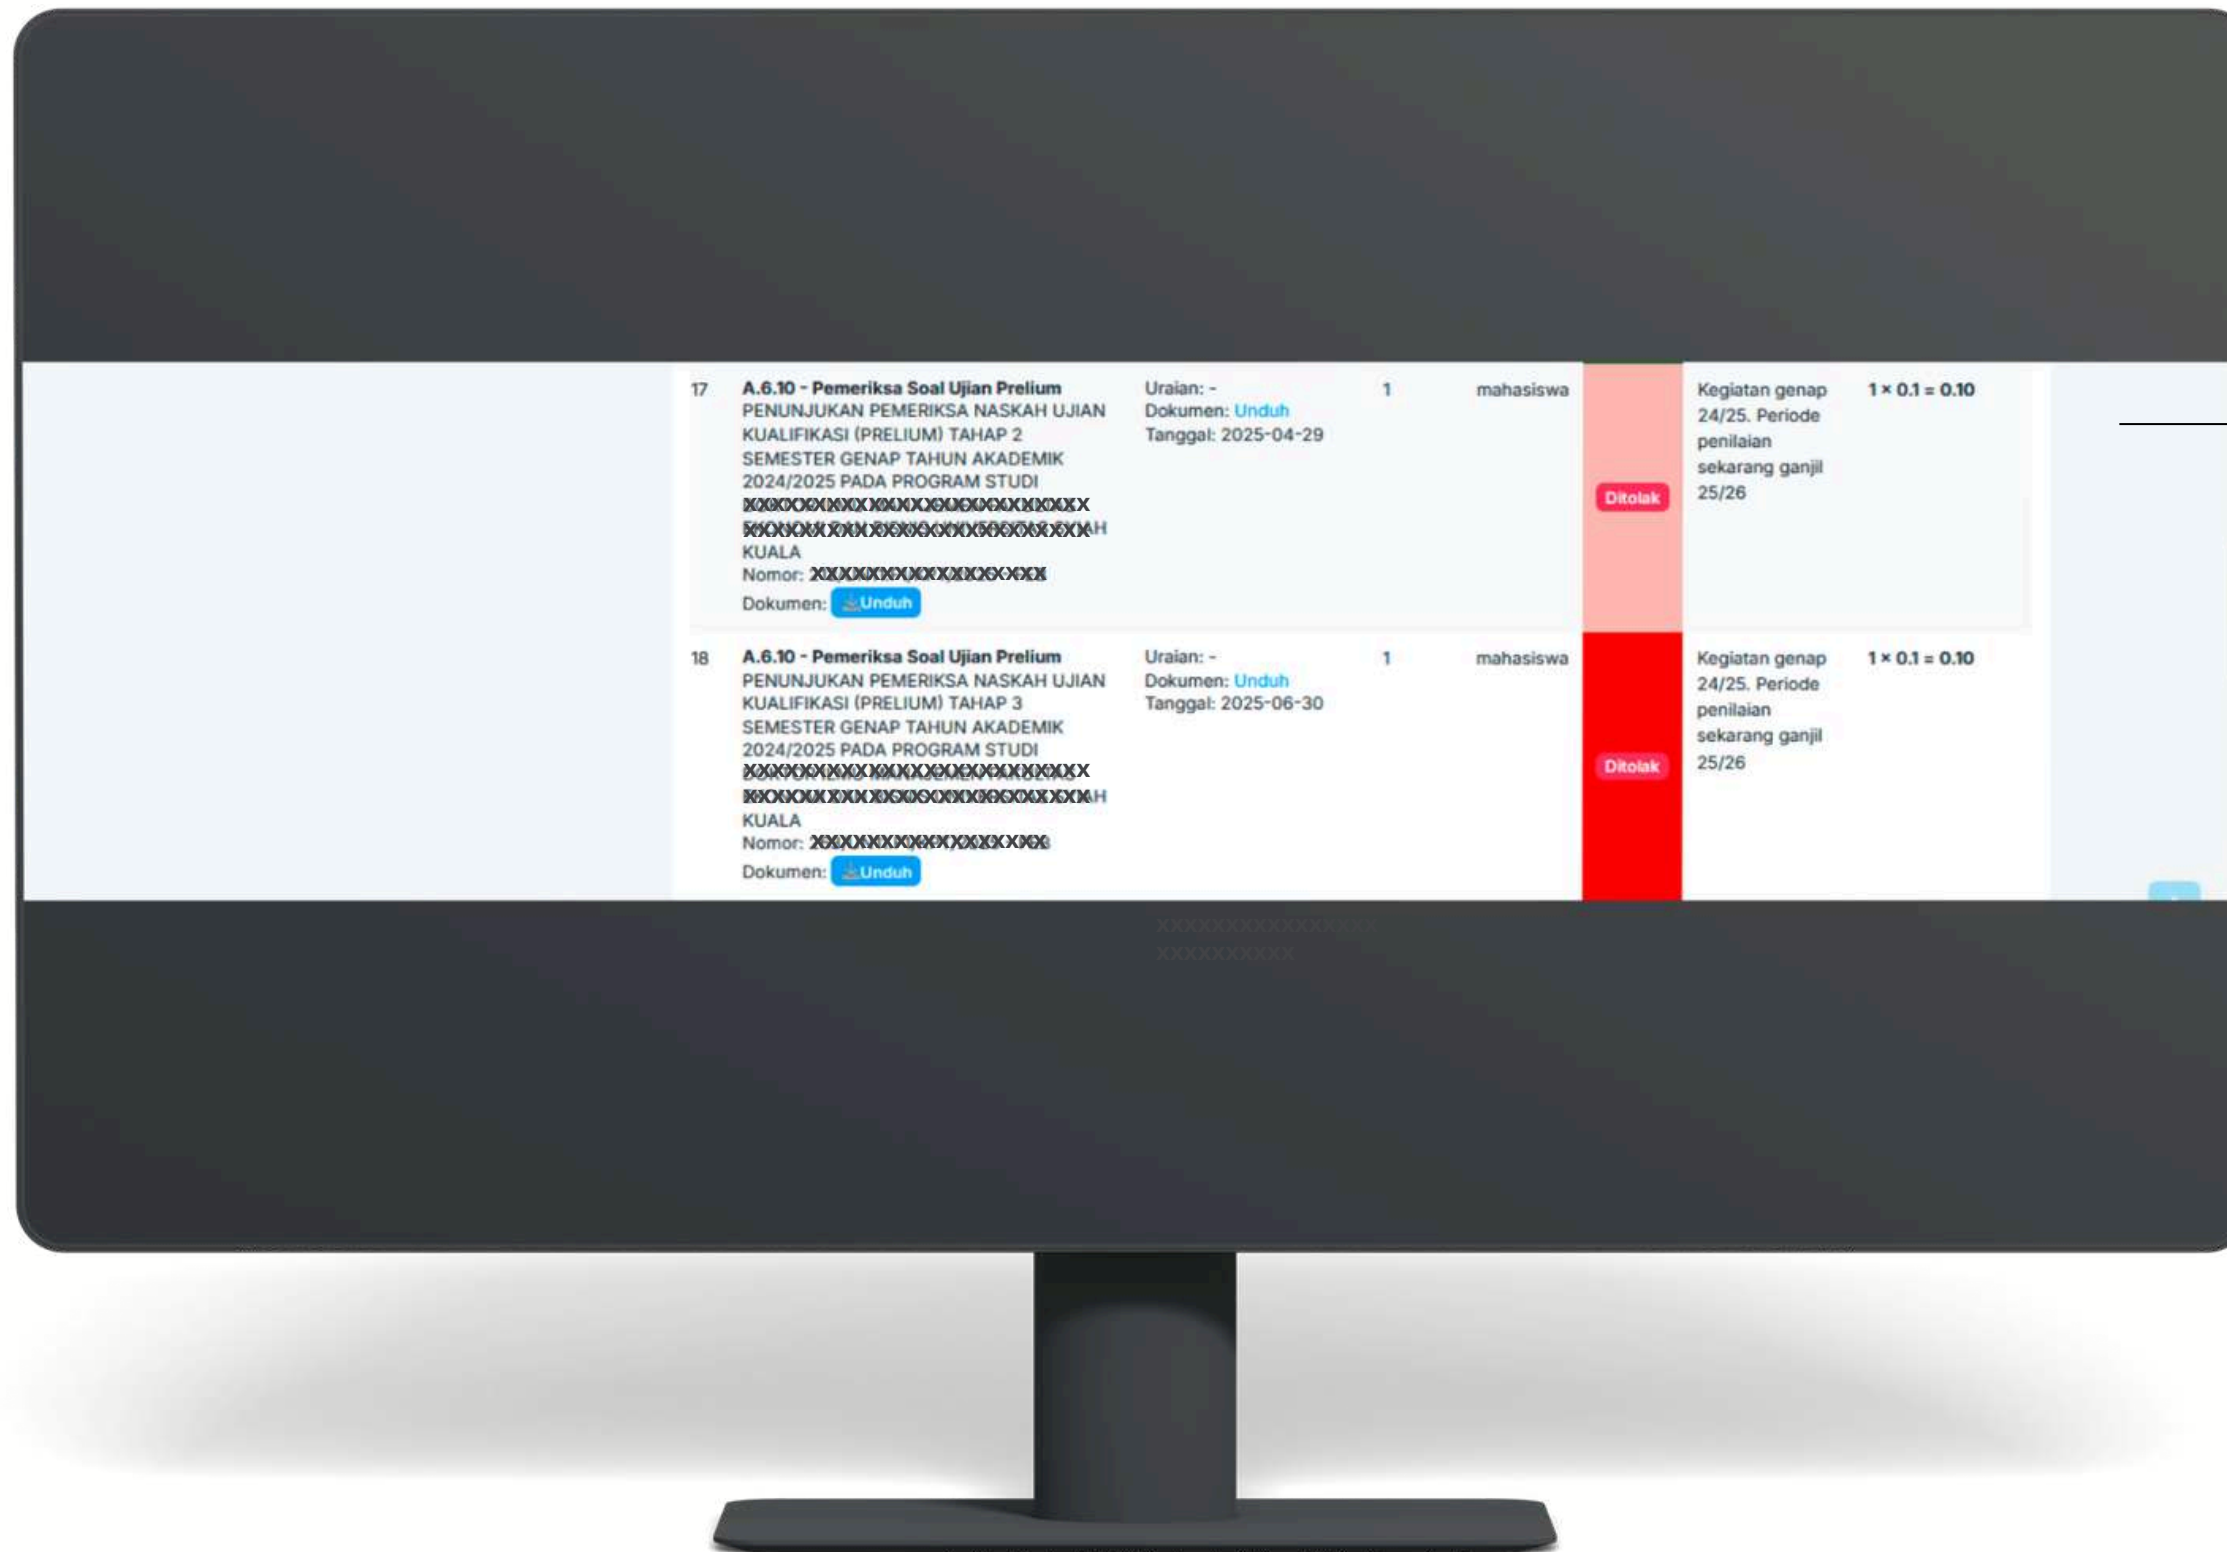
| | | | | | | | |
|---|---|---|---|---|---|---|---|
| 17 | **A.6.10 - Pemeriksa Soal Ujian Prelium** PENUNJUKAN PEMERIKSA NASKAH UJIAN KUALIFIKASI (PRELIUM) TAHAP 2 SEMESTER GENAP TAHUN AKADEMIK 2024/2025 PADA PROGRAM STUDI XXXXXXXXXXXXXXXXXXXXXXXXXX XXXXXXXXXXXXXXXXXXXXXXXXXXH KUALA Nomor: XXXXXXXXXXXXXXXXXX Dokumen: Unduh | Uraian: - Dokumen: Unduh Tanggal: 2025-04-29 | 1 | mahasiswa | Ditolak | Kegiatan genap 24/25. Periode penilaian sekarang ganjil 25/26 | **1 × 0.1 = 0.10** |
| 18 | **A.6.10 - Pemeriksa Soal Ujian Prelium** PENUNJUKAN PEMERIKSA NASKAH UJIAN KUALIFIKASI (PRELIUM) TAHAP 3 SEMESTER GENAP TAHUN AKADEMIK 2024/2025 PADA PROGRAM STUDI XXXXXXXXXXXXXXXXXXXXXXXXXX XXXXXXXXXXXXXXXXXXXXXXXXXXH KUALA Nomor: XXXXXXXXXXXXXXXXXX Dokumen: Unduh | Uraian: - Dokumen: Unduh Tanggal: 2025-06-30 | 1 | mahasiswa | Ditolak | Kegiatan genap 24/25. Periode penilaian sekarang ganjil 25/26 | **1 × 0.1 = 0.10** |

XXXXXXXXXXXXXXX
XXXXXXXXXX